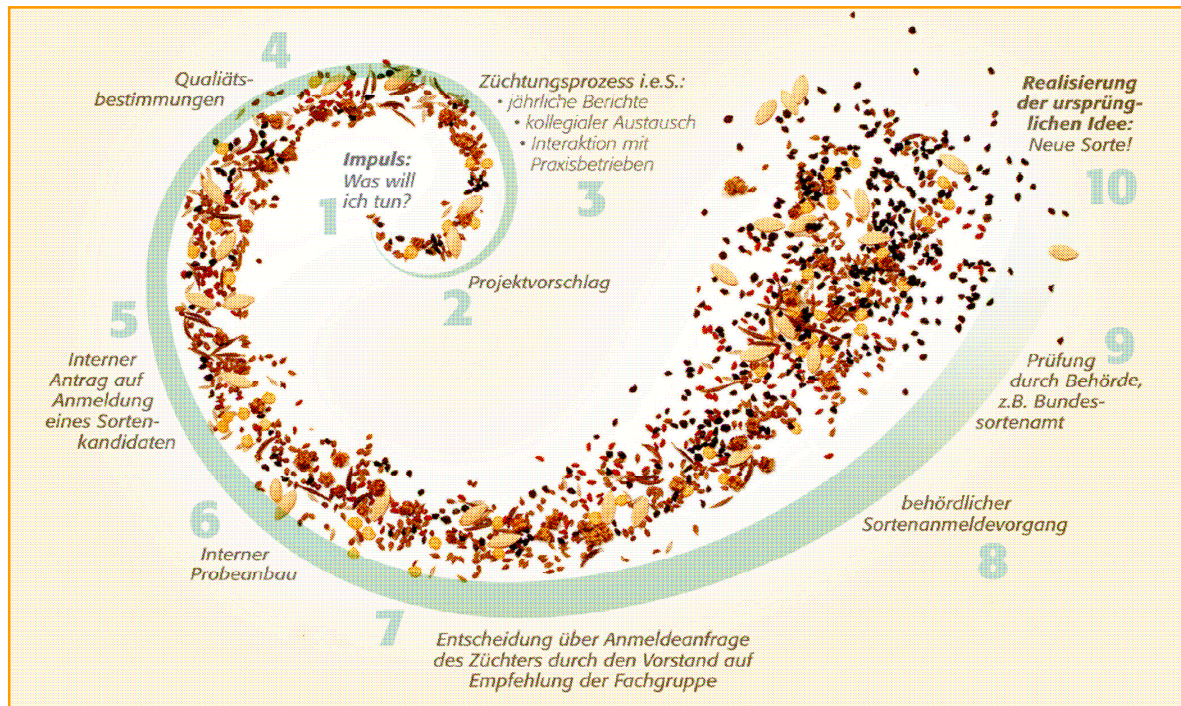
4

Qualiäts-bestimmungen

Züchtungsprozess i.e.S.:
• jährliche Berichte
• kollegialer Austausch
• Interaktion mit Praxisbetrieben

3

Impuls:
Was will ich tun?

1

Realisierung der ursprünglichen Idee:
Neue Sorte!

10

Projektvorschlag

2

5

Interner Antrag auf Anmeldung eines Sortenkandidaten

9

Prüfung durch Behörde, z.B. Bundessortenamt

6

Interner Probeanbau

behördlicher Sortenanmeldevorgang

8

7

Entscheidung über Anmeldeanfrage des Züchters durch den Vorstand auf Empfehlung der Fachgruppe